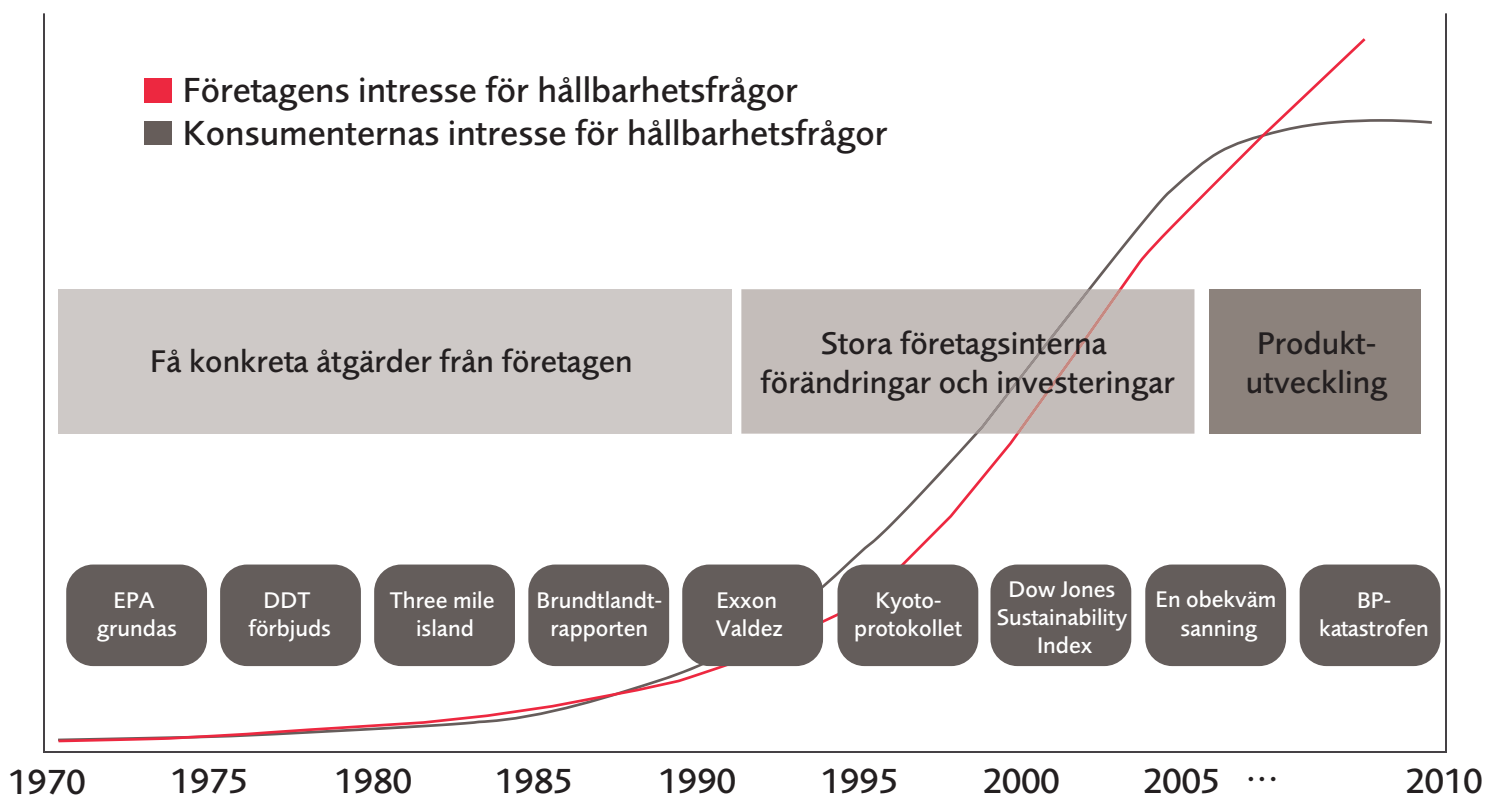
Företagens intresse för hållbarhetsfrågor
Konsumenternas intresse för hållbarhetsfrågor

Få konkreta åtgärder från företagen

Stora företagsinterna förändringar och investeringar

Produktutveckling

EPA grundas

DDT förbjuds

Three mile island

Brundtlandtrapporten

Exxon Valdez

Kyotoprotokollet

Dow Jones Sustainability Index

En obekväm sanning

BP-katastrofen

1970 1975 1980 1985 1990 1995 2000 2005 … 2010